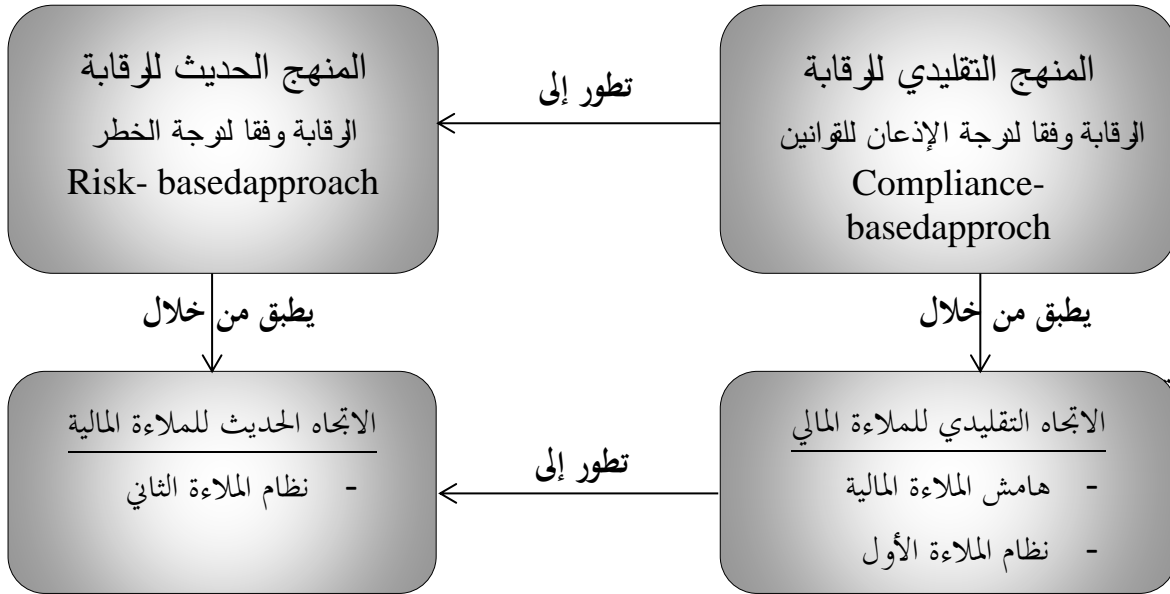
المنهج التقليدي للرقابة

الرقابة وفقا لدرجة الإذعان للقوانين

Compliance-basedapproch

تطور إلى

المنهج الحديث للرقابة

الرقابة وفقا لدرجة الخطر

Risk- basedapproach

يطبق من خلال

يطبق من خلال

الاتجاه التقليدي للملاءة المالي

- هامش الملاءة المالية

- نظام الملاءة الأول

تطور إلى

الاتجاه الحديث للملاءة المالية

- نظام الملاءة الثاني